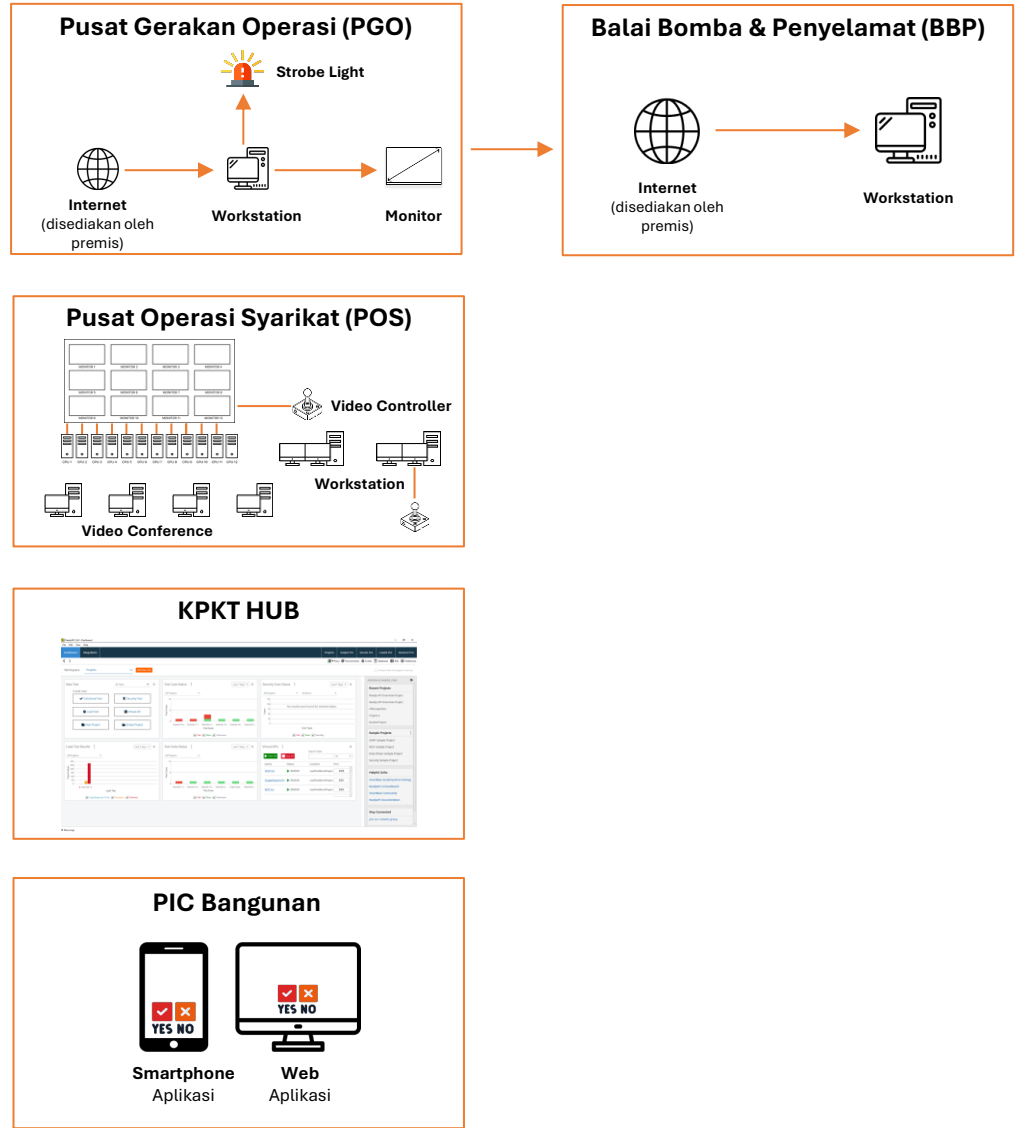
Pusat Gerakan Operasi (PGO)

Strobe Light

Internet
(disediakan oleh premis)

Workstation

Monitor

Balai Bomba & Penyelamat (BBP)

Internet
(disediakan oleh premis)

Workstation

Pusat Operasi Syarikat (POS)

Video Controller

Workstation

Video Conference

KPKT HUB

PIC Bangunan

YES NO

YES NO

Smartphone
Aplikasi

Web
Aplikasi